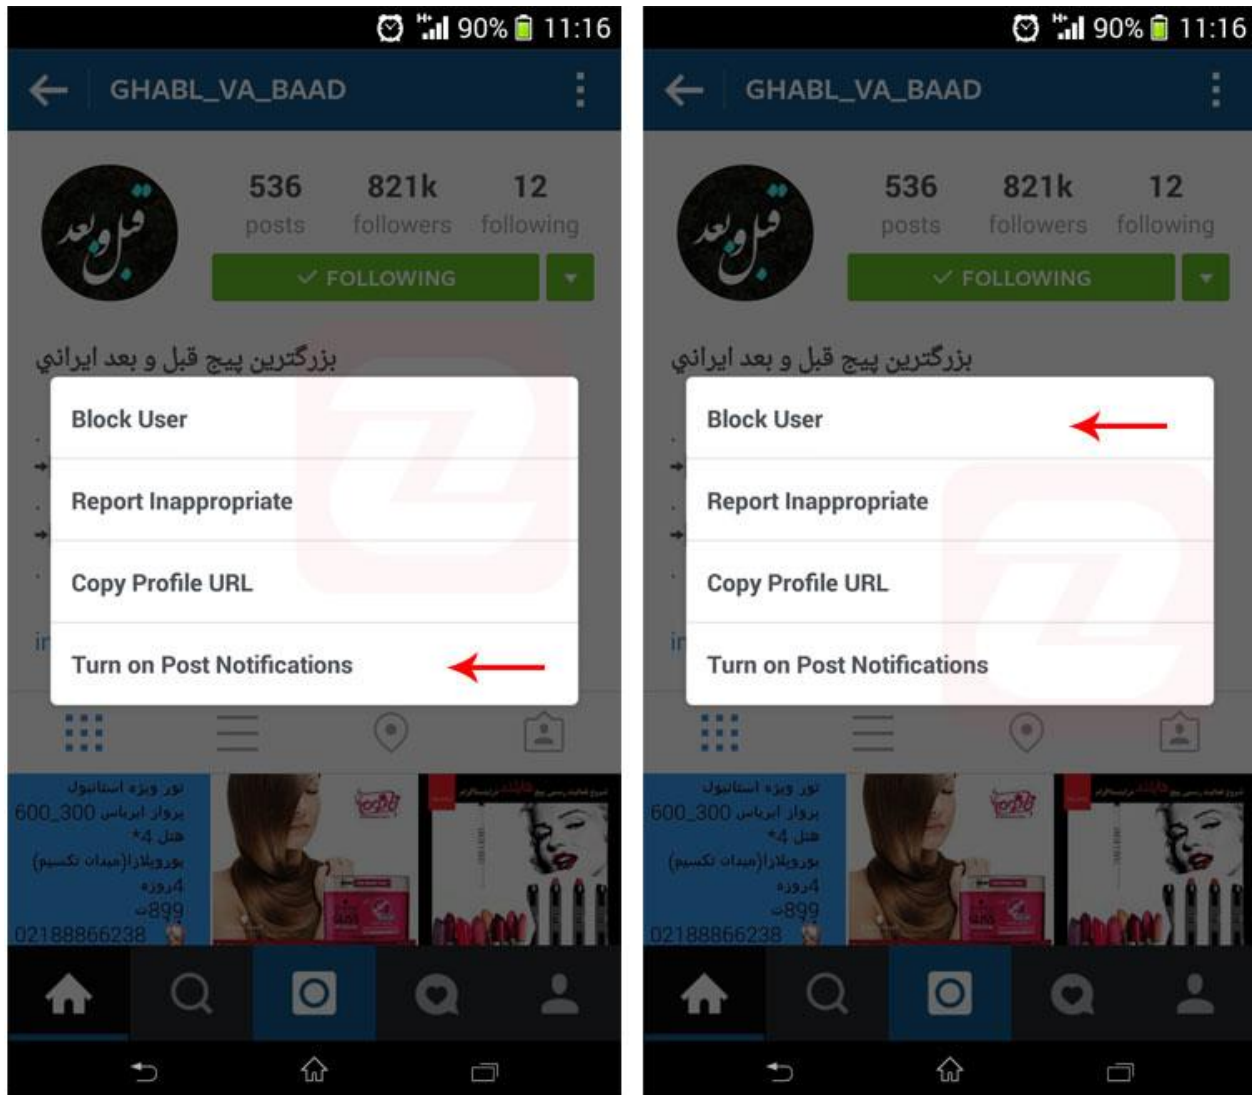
90% 11:16

GHABL_VA_BAAD

536 posts
821k followers
12 following

FOLLOWING

بزرگترین پیج قبل و بعد ایرانی

Block User

Report Inappropriate

Copy Profile URL

Turn on Post Notifications

تور ویژه استانبول
پرواز ایرباس 300_600
هتل 4*
بوریلازا(میدان تکسیم)
4روزه
899ت
02188866238

90% 11:16

GHABL_VA_BAAD

536 posts
821k followers
12 following

FOLLOWING

بزرگترین پیج قبل و بعد ایرانی

Block User

Report Inappropriate

Copy Profile URL

Turn on Post Notifications

تور ویژه استانبول
پرواز ایرباس 300_600
هتل 4*
بوریلازا(میدان تکسیم)
4روزه
899ت
02188866238